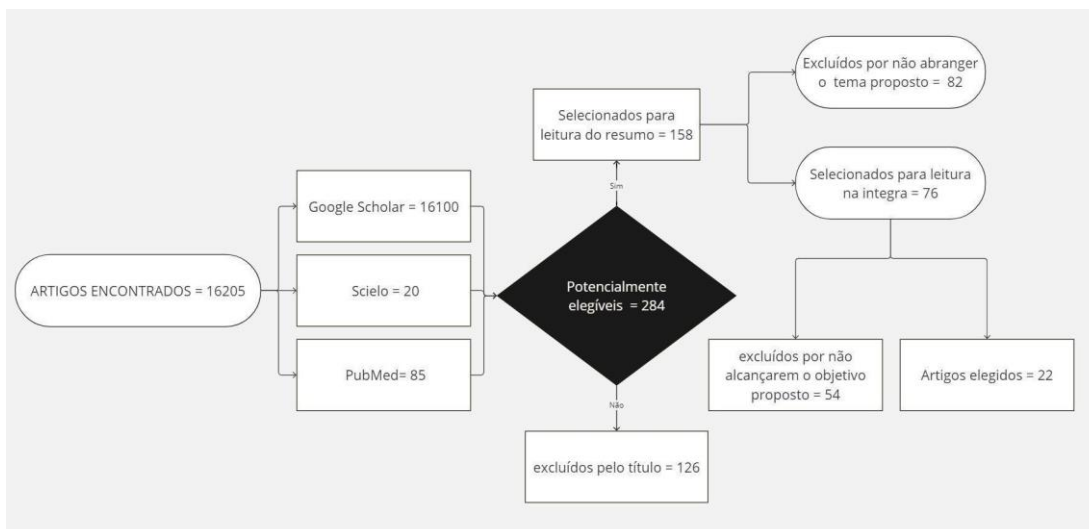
ARTIGOS ENCONTRADOS = 16205

Google Scholar = 16100

Scielo = 20

PubMed= 85

Potencialmente elegíveis = 284

Sim

Selecionados para leitura do resumo = 158

Excluídos por não abranger o tema proposto = 82

Selecionados para leitura na integra = 76

excluídos por não alcançarem o objetivo proposto = 54

Artigos elegidos = 22

Não

excluídos pelo título = 126